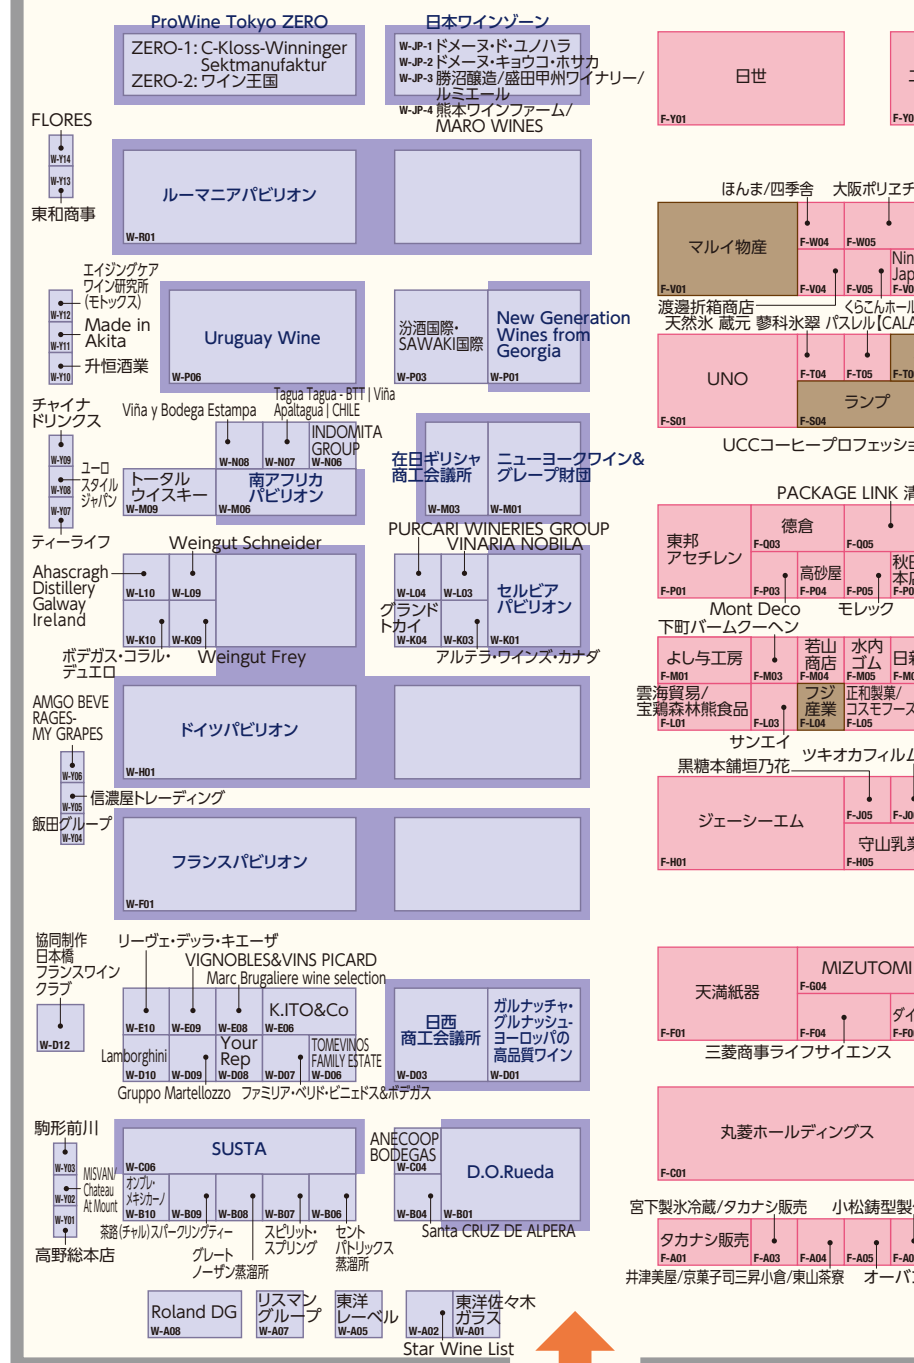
ProWine Tokyo ZERO
ZERO-1: C-Kloss-Winninger Sektmanufaktur
ZERO-2: ワイン王国

日本ワインゾーン
W-JP-1 ドメーヌ・ド・ユノハラ
W-JP-2 ドメーヌ・キョウコ・ホサカ
W-JP-3 勝沼醸造/盛田甲州ワイナリー/ルミエール
W-JP-4 熊本ワインファーム/MARO WINES

日世
F-Y01
F-Y0

FLORES
W-Y14
W-Y13
東和商事

ルーマニアパビリオン
W-R01

ほんま/四季舎 大阪ポリエチ
マルイ物産
F-V01
F-W04 F-W05
F-V04 F-V05 F-V0
Nin Jap
渡邉折箱商店 くらこんホール
天然氷 蔵元 蓼科氷翠 パスレル[CALA

エイジングケア ワイン研究所 (モトックス)
W-Y12
Made in Akita
W-Y11
W-Y10
升恒酒業

Uruguay Wine
W-P06

汾酒国際・SAWAKI国際
W-P03
New Generation Wines from Georgia
W-P01

UNO
F-S01
F-T04 F-T05 F-T0
ランプ
F-S04
UCCコーヒープロフェッショ

チャイナドリンクス
Viña y Bodega Estampa
Tagua Tagua - BTT | Viña Apaltagua | CHILE
W-N08 W-N07
INDOMITA GROUP
W-N06
W-Y09
ユーロスタイルジャパン
W-Y08
W-Y07
トータルウイスキー
W-M09
南アフリカパビリオン
W-M06
在日ギリシャ商工会議所
W-M03
ニューヨークワイン&グレープ財団
W-M01

PACKAGE LINK 清
東邦アセチレン
F-P01
徳倉
F-Q03
F-Q05
高砂屋
F-P03 F-P04 F-P05
秋日本店
F-P0

ティーライフ
Weingut Schneider
PURCARI WINERIES GROUP
VINARIA NOBILA
Ahascragh Distillery Galway Ireland
W-L10 W-L09
W-K10 W-K09
W-L04 W-L03
グランドトカイ
W-K04 W-K03
セルビアパビリオン
W-K01
ボデガス・コラル・デュエロ
Weingut Frey
アルテラ・ワインズ・カナダ

Mont Deco モレック
下町バームクーヘン
よし与工房
F-M01
F-M03
若山商店
F-M04
水内ゴム
F-M05
日
F-M
雲海貿易/宝鶏森林熊食品
F-L01
F-L03
フジ産業
F-L04
正和製菓/コスモフーズ
F-L05
サンエイ
ツキオカフィルム
黒糖本舗垣乃花

AMGO BEVERAGES-MY GRAPES
ドイツパビリオン
W-H01
W-Y06
W-Y05
信濃屋トレーディング
飯田グループ
W-Y04

ジェーシーエム
F-H01
F-J05 F-J0
守山乳業
F-H05

フランスパビリオン
W-F01

協同制作 日本橋フランスワインクラブ
W-D12
リーヴェ・デッラ・キエーザ
VIGNOBLES&VINS PICARD
Marc Brugaliere wine selection
W-E10 W-E09 W-E08
K.ITO&Co
W-E06
Lamborghini
W-D10 W-D09
Your Rep
W-D08
TOMEVINOS FAMILY ESTATE
W-D07 W-D06
日西商工会議所
W-D03
ガルナッチャ・グルナッシュ・ヨーロッパの高品質ワイン
W-D01
Gruppo Martellozzo ファミリア・ベリド・ビニェドス&ボデガス

天満紙器
F-F01
MIZUTOMI
F-G04
F-F04
ダイ
F-F0
三菱商事ライフサイエンス

丸菱ホールディングス
F-C01

駒形前川
W-Y03
W-Y02
W-Y01
高野総本店
SUSTA
W-C06
MISVAN/Chateau At Mount
オンブレ・メキシカーノ
W-B10 W-B09 W-B08 W-B07 W-B06
ANECOOP BODEGAS
W-C04
D.O.Rueda
W-B04 W-B01
茶鈴(チャル)スパークリングティー
グレートノーザン蒸溜所
スピリット・スプリング
セントパトリックス蒸溜所
Santa CRUZ DE ALPERA

宮下製氷冷蔵/タカナシ販売 小松鋳型製
タカナシ販売
F-A01 F-A03 F-A04 F-A05 F-A0
井津美屋/京菓子司三昇小倉/東山茶寮 オーバ

Roland DG
W-A08
リスマングループ
W-A07
東洋レーベル
W-A05
W-A02
東洋佐々木ガラス
W-A01
Star Wine List